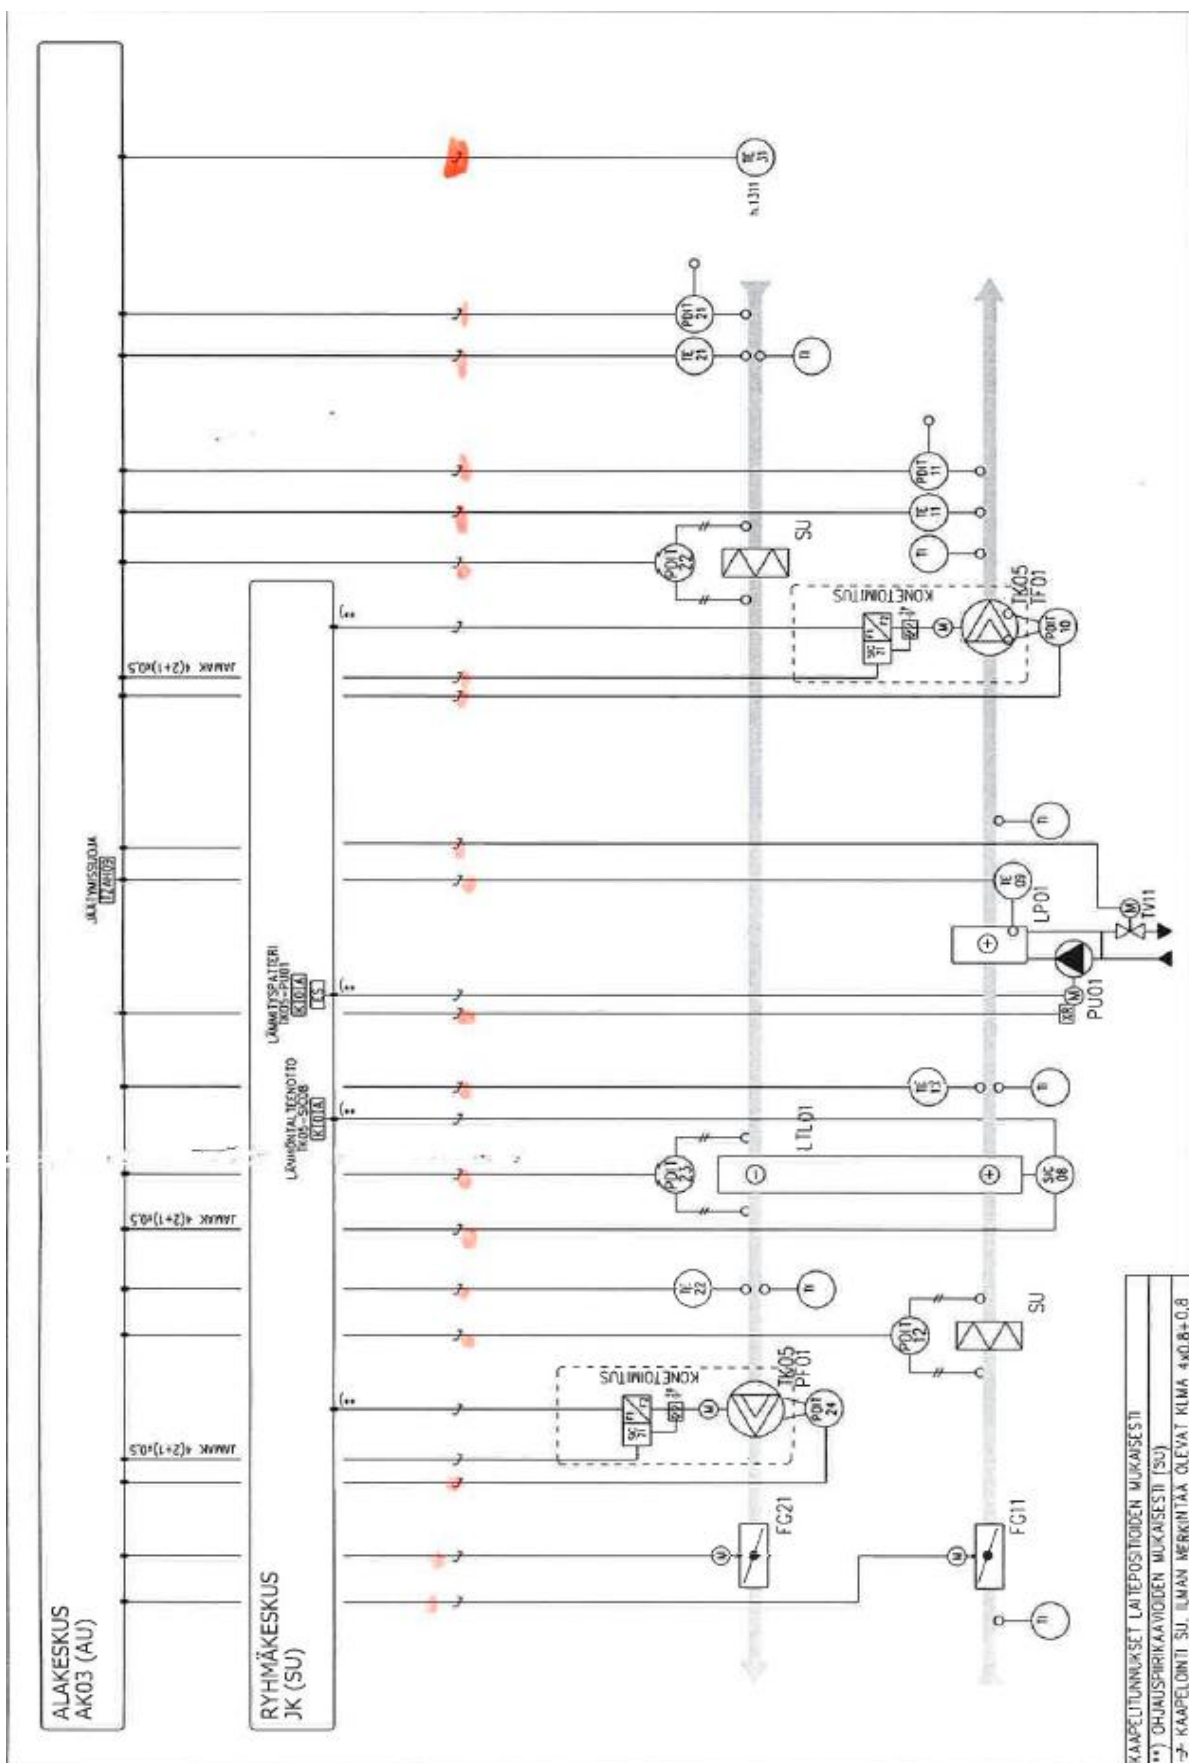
ALAKESKUS
AK03 (AU)

RYHMÄKESKUS
JK (SU)

TE
31

h.1311

PDIT
21

TE
21

TI

PDIT
11

TE
11

TI

PDIT
22

SU

KONETOIMITUS

TK05
TF01

SC
31

PDIT
10

JAMAK 4(2+1)x0,5

JÄÄTYMISSUOJA

TE
09

TI

LP01

TV11

LÄMMITYSPATTERI
TK05-PU01
KIOIA
LS

PU01

LÄMMÖNTALTEENOTTO
TK05-SC08
KIOIA

TE
13

TI

LTL01

PDIT
23

SC
08

JAMAK 4(2+1)x0,5

TE
22

TI

PDIT
12

SU

KONETOIMITUS

TK05
PF01

SC
31

PDIT
24

JAMAK 4(2+1)x0,5

FG21

FG11

TI

**

KAAPELITUNNUKSET LAITEPOSITIOIDEN MUKAISESTI
**) OHJAUSPIIRIKAAVIOIDEN MUKAISESTI (SU)
KAAPELOINTI SU, ILMAN MERKINTÄÄ OLEVAT KLMA 4x0,8+0,8